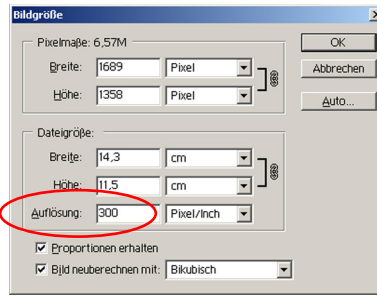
Bildgröße

Pixelmaße: 6,57M

Breite: 1689 Pixel

Höhe: 1358 Pixel

OK

Abbrechen

Auto...

Dateigröße:

Breite: 14,3 cm

Höhe: 11,5 cm

Auflösung: 300 Pixel/Inch

Proportionen erhalten

Bild neuberechnen mit: Bikubisch